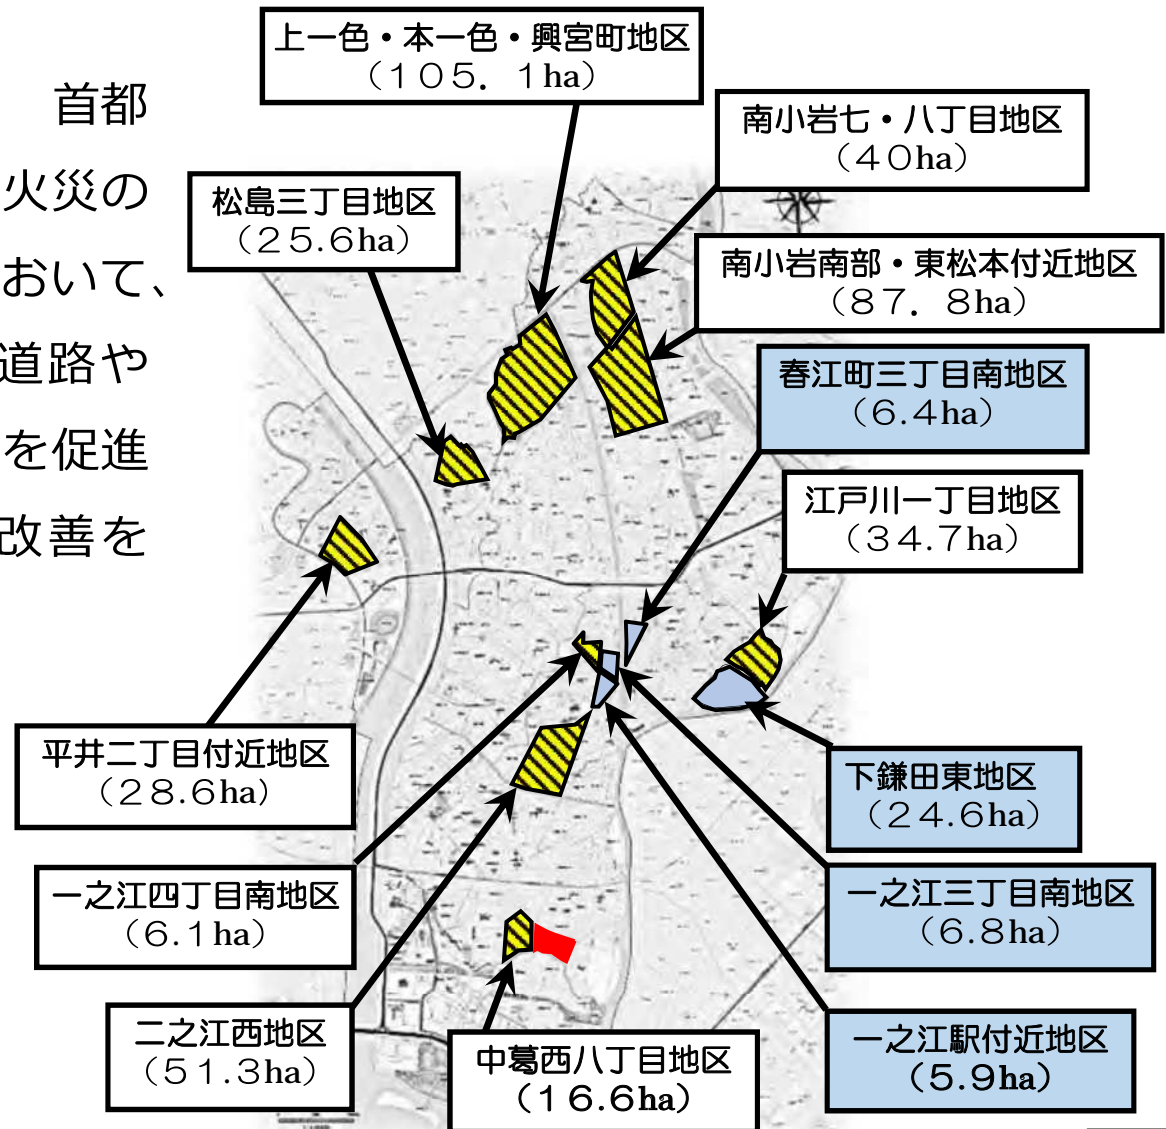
首都
火災の
おいて、
道路や
を促進
改善を

上一色・本一色・興宮町地区
（１０５．１ha）

南小岩七・八丁目地区
（４0ha）

松島三丁目地区
（２５.６ha）

南小岩南部・東松本付近地区
（８７．８ha）

春江町三丁目南地区
（６.４ha）

江戸川一丁目地区
（３４.７ha）

平井二丁目付近地区
（２８.６ha）

下鎌田東地区
（２４.６ha）

一之江四丁目南地区
（６.１ha）

一之江三丁目南地区
（６.８ha）

二之江西地区
（５１.３ha）

中葛西八丁目地区
（１６.６ha）

一之江駅付近地区
（５.９ha）